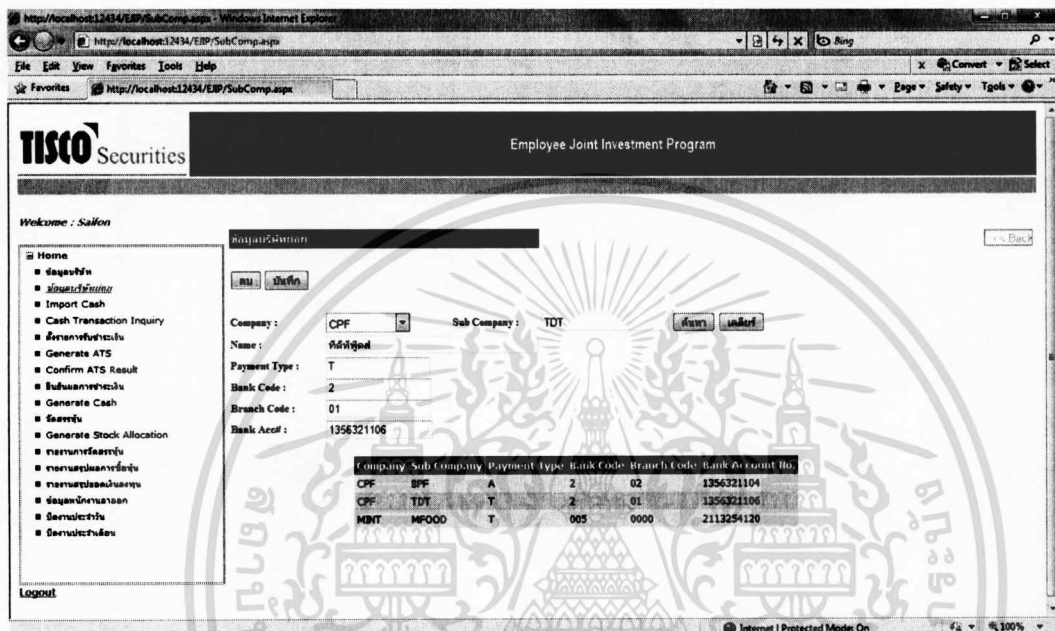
http://localhost:12434/EJIP/SubComp.aspx - Windows Internet Explorer

http://localhost:12434/EJIP/SubComp.aspx

Bing

File Edit View Favorites Tools Help

Convert Select

Favorites http://localhost:12434/EJIP/SubComp.aspx

Page Safety Tools

TISCO Securities

Employee Joint Investment Program

Welcome : Saifon

ข้อมูลบริษัทย่อย

<< Back

Home
ข้อมูลบริษัท
ข้อมูลบริษัทย่อย
Import Cash
Cash Transaction Inquiry
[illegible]
Generate ATS
Confirm ATS Result
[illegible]
Generate Cash
จัดสรรหุ้น
Generate Stock Allocation
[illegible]
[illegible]
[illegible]
ข้อมูลพนักงานลาออก
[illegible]
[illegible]

ลบ บันทึก

Company : CPF

Sub Company : TDT

ค้นหา เคลียร์

Name : ทีดีทีฟู้ดส์

Payment Type : T

Bank Code : 2

Branch Code : 01

Bank Acc# : 1356321106

| Company | Sub Company | Payment Type | Bank Code | Branch Code | Bank Account No. |
|---|---|---|---|---|---|
| CPF | BPF | A | 2 | 02 | 1356321104 |
| CPF | TDT | T | 2 | 01 | 1356321106 |
| MINT | MFOOD | T | 005 | 0000 | 2113254120 |

Logout

Internet | Protected Mode: On

100%